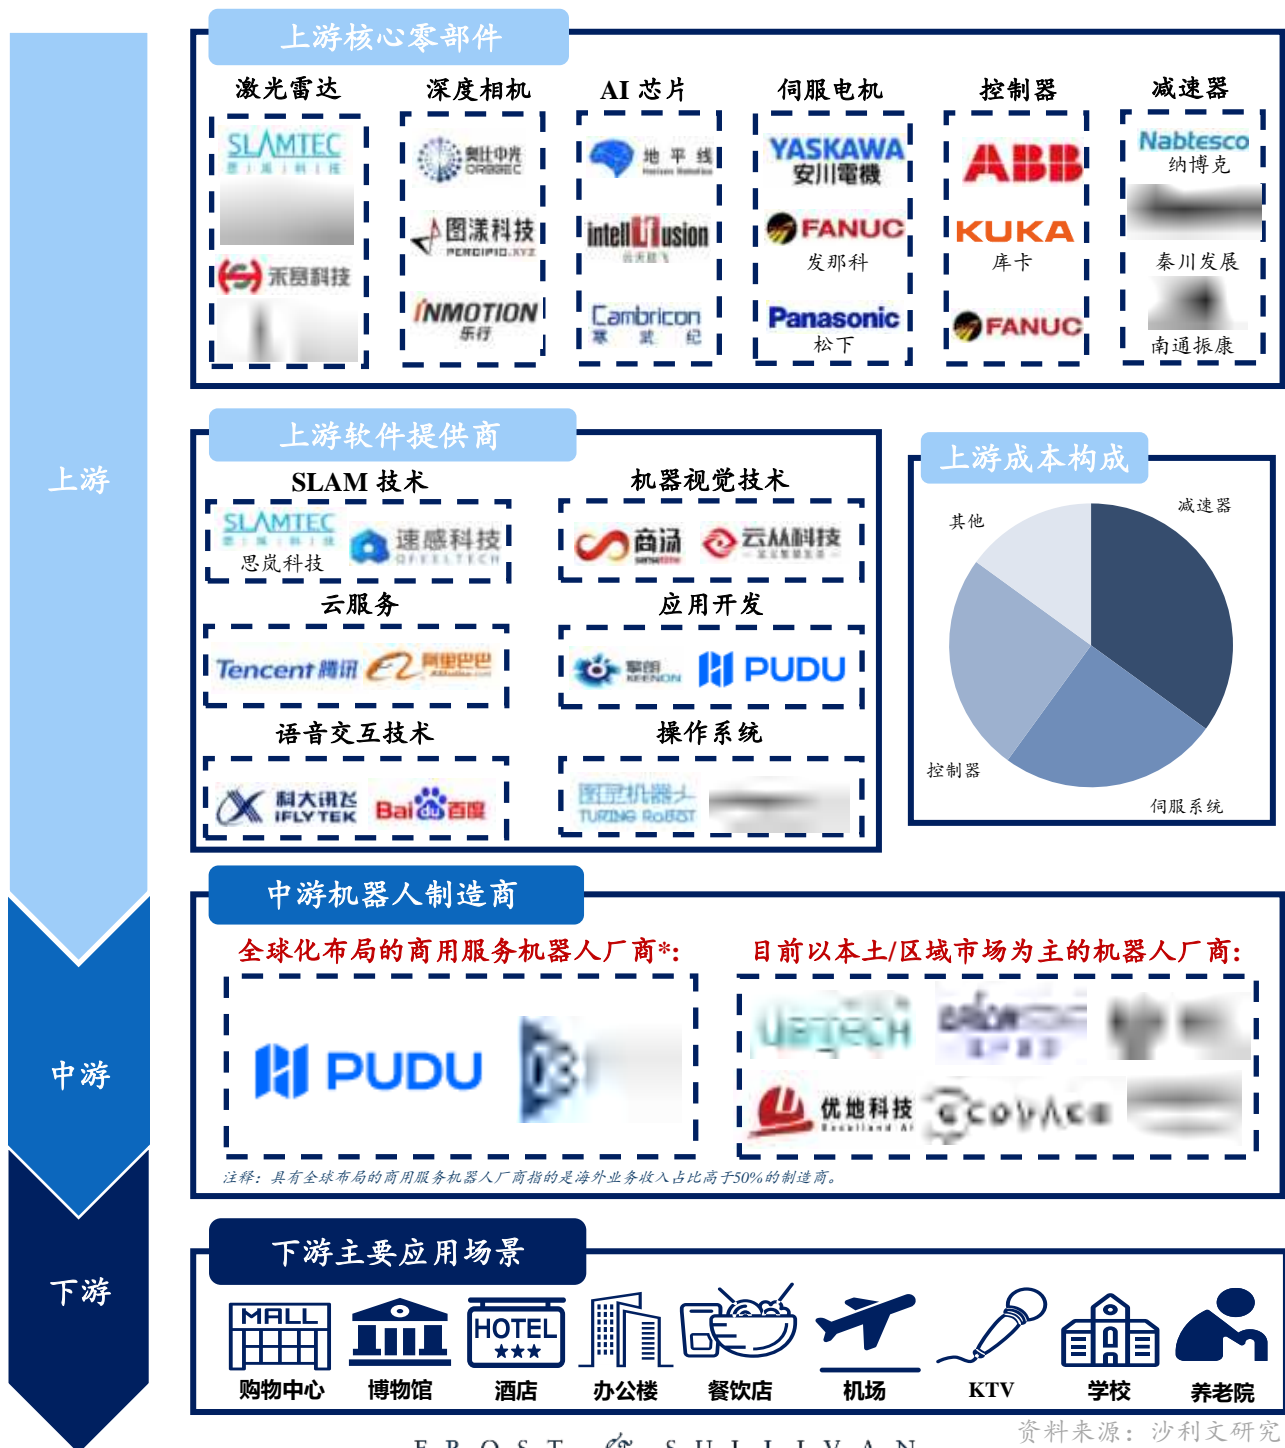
上游

中游

下游

上游核心零部件

激光雷达

SLAMTEC
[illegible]

禾赛科技

深度相机

奥比中光 ORBBEC

图漾科技 PERCIPIO.XYZ

INMOTION 乐行

AI 芯片

地平线 Horizon Robotics

intellifusion 云天励飞

Cambricon 寒武纪

伺服电机

YASKAWA 安川電機

FANUC 发那科

Panasonic 松下

控制器

ABB

KUKA 库卡

FANUC

减速器

Nabtesco 纳博克

秦川发展

南通振康

上游软件提供商

SLAM 技术

SLAMTEC 思岚科技

速感科技 QFEELTECH

机器视觉技术

商汤 sensetime

云从科技

云服务

Tencent 腾讯

阿里巴巴 Alibaba.com

应用开发

擎朗 KEENON

PUDU

语音交互技术

科大讯飞 IFLYTEK

Bai百度

操作系统

图灵机器人 TURING ROBOT

上游成本构成

减速器

其他

控制器

伺服系统

中游机器人制造商

全球化布局的商用服务机器人厂商*:

PUDU

目前以本土/区域市场为主的机器人厂商:

UBTECH

优地科技 Excellent AI

ECOVACS

注释：具有全球布局的商用服务机器人厂商指的是海外业务收入占比高于50%的制造商。

下游主要应用场景

MALL

HOTEL ★★★

购物中心

博物馆

酒店

办公楼

餐饮店

机场

KTV

学校

养老院

资料来源：沙利文研究

FROST & SULLIVAN